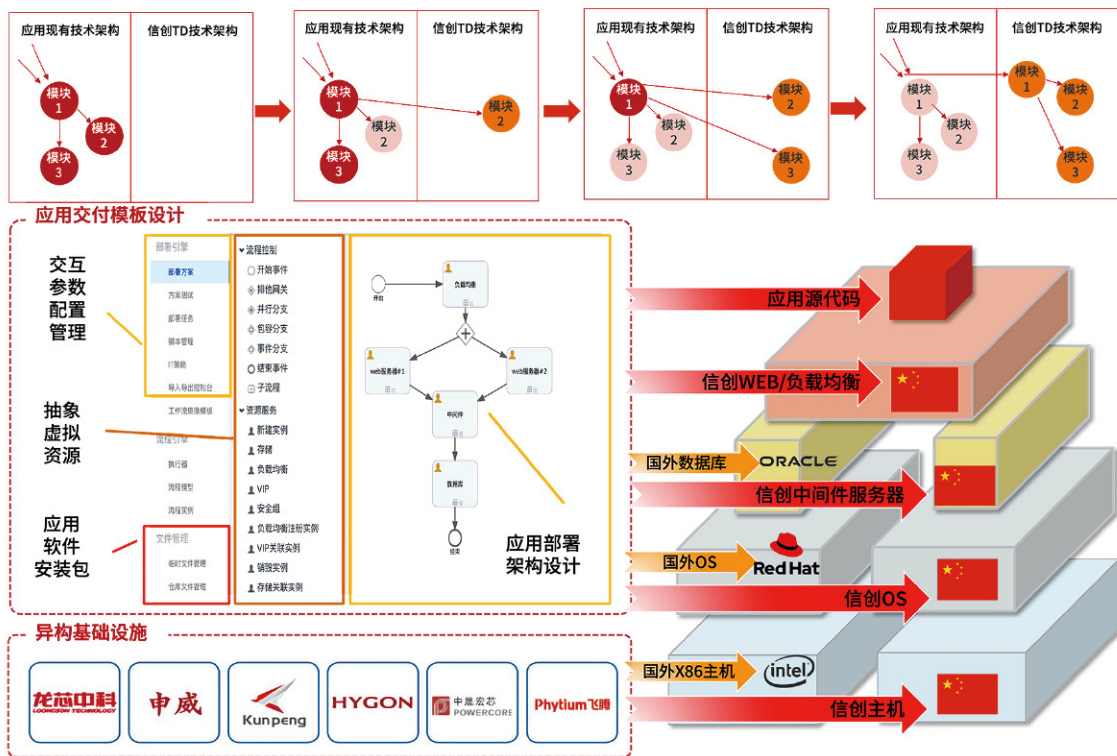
应用现有技术架构
信创TD技术架构
模块 1
模块 2
模块 3

应用现有技术架构
信创TD技术架构
模块 1
模块 2
模块 3
模块 2

应用现有技术架构
信创TD技术架构
模块 1
模块 2
模块 3
模块 2
模块 3

应用现有技术架构
信创TD技术架构
模块 1
模块 2
模块 3
模块 1
模块 2
模块 3

应用交付模板设计

交互参数配置管理
抽象虚拟资源
应用软件安装包

部署引擎
部署方案
方案调试
部署任务
脚本管理
IT策略
导入导出控制台
工作流模板模板
流程引擎
执行器
流程模型
流程实例
文件管理
临时文件管理
仓库文件管理

流程控制
开始事件
排他网关
并行分支
包容分支
事件分支
结束事件
子流程
资源服务
新建实例
存储
负载均衡
VIP
安全组
负载均衡注册实例
VIP关联实例
销毁实例
存储关联实例

开始
负载均衡
web服务器#1
web服务器#2
中间件
数据库
结束

应用部署架构设计

应用源代码
信创WEB/负载均衡
国外数据库
ORACLE
信创中间件服务器
国外OS
Red Hat
信创OS
国外X86主机
intel
信创主机

异构基础设施
龙芯中科 LOONGSON TECHNOLOGY
申威
Kunpeng
HYGON
中晟宏芯 POWERCORE
Phytium飞腾